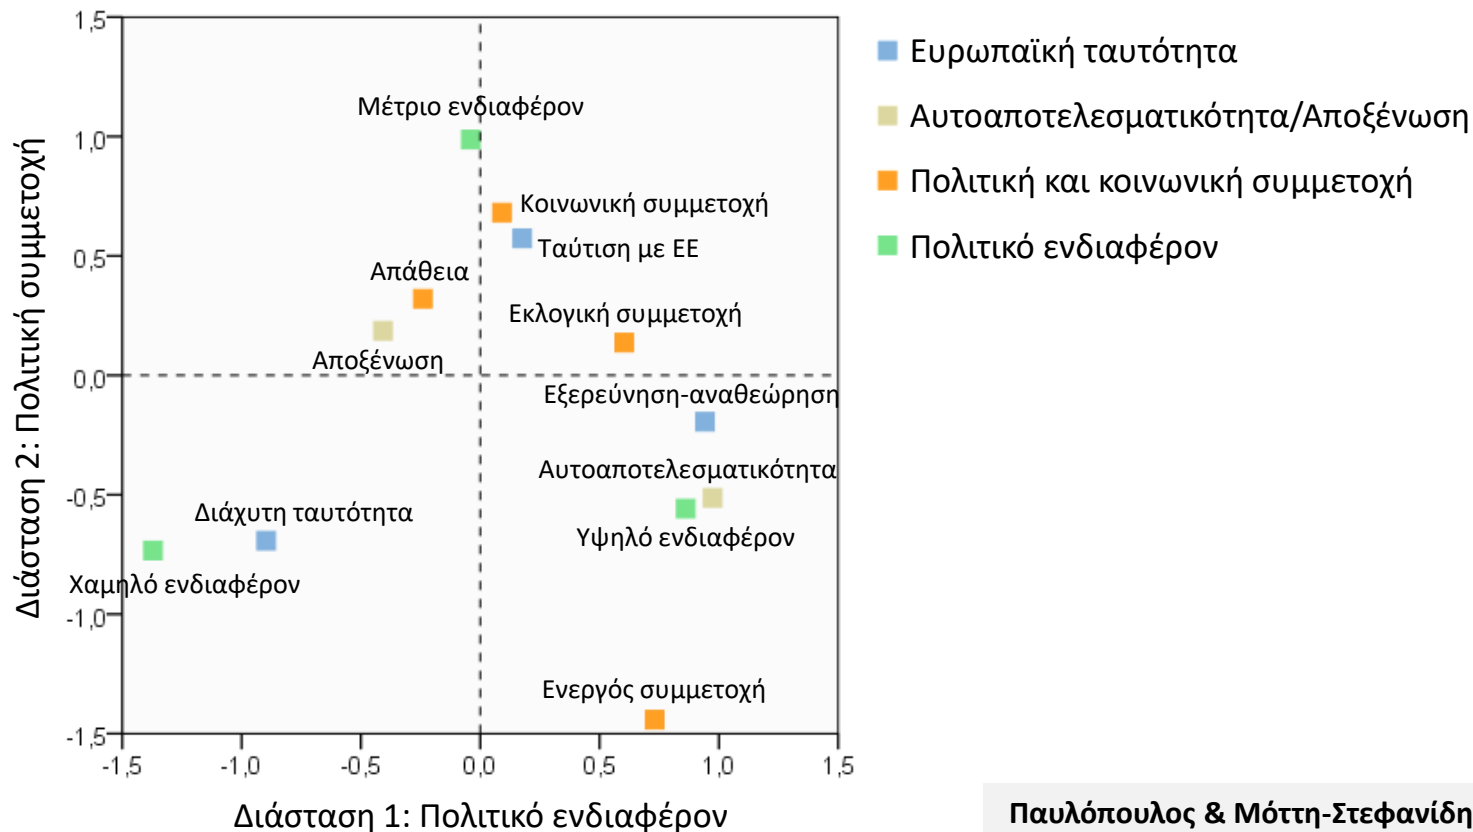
Διάσταση 2: Πολιτική συμμετοχή

1,5
1,0
0,5
0,0
-0,5
-1,0
-1,5

Μέτριο ενδιαφέρον
Κοινωνική συμμετοχή
Ταύτιση με ΕΕ
Απάθεια
Εκλογική συμμετοχή
Αποξένωση
Εξερεύνηση-αναθεώρηση
Αυτοαποτελεσματικότητα
Διάχυτη ταυτότητα
Υψηλό ενδιαφέρον
Χαμηλό ενδιαφέρον
Ενεργός συμμετοχή

-1,5 -1,0 -0,5 0,0 0,5 1,0 1,5

Διάσταση 1: Πολιτικό ενδιαφέρον

Ευρωπαϊκή ταυτότητα
Αυτοαποτελεσματικότητα/Αποξένωση
Πολιτική και κοινωνική συμμετοχή
Πολιτικό ενδιαφέρον

Παυλόπουλος & Μόττη-Στεφανίδη